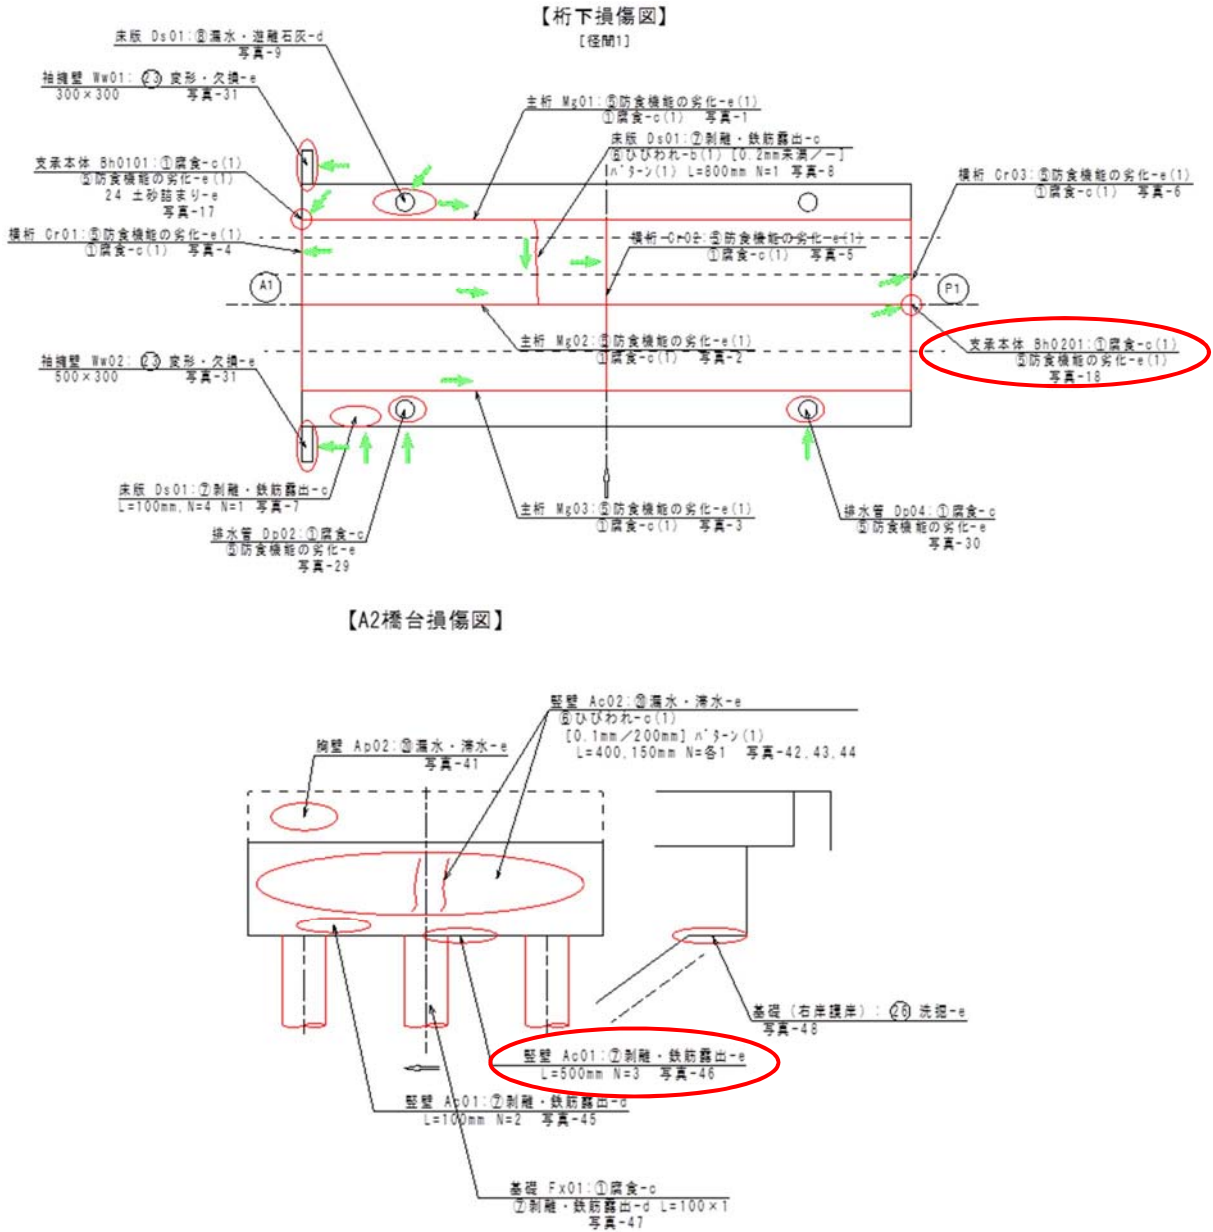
【桁下損傷図】
[径間1]

床版 Ds01:⑧漏水・遊離石灰-d
写真-9

袖擁壁 Ww01: ㉓ 変形・欠損-e
300×300 写真-31

主桁 Mg01:⑤防食機能の劣化-e(1)
①腐食-c(1) 写真-1

床版 Ds01:⑦剥離・鉄筋露出-c
⑥ひびわれ-b(1) [0.2mm未満／一]
ﾊﾟﾀｰﾝ(1) L=800mm N=1 写真-8

支承本体 Bh0101:①腐食-c(1)
⑤防食機能の劣化-e(1)
24 土砂詰まり-e
写真-17

横桁 Cr03:⑤防食機能の劣化-e(1)
①腐食-c(1) 写真-6

横桁 Cr01:⑤防食機能の劣化-e(1)
①腐食-c(1) 写真-4

横桁 Cr02:⑤防食機能の劣化-e(1)
①腐食-c(1) 写真-5

A1

P1

主桁 Mg02:⑤防食機能の劣化-e(1)
①腐食-c(1) 写真-2

支承本体 Bh0201:①腐食-c(1)
⑤防食機能の劣化-e(1)
写真-18

袖擁壁 Ww02: ㉓ 変形・欠損-e
500×300 写真-31

床版 Ds01:⑦剥離・鉄筋露出-c
L=100mm,N=4 N=1 写真-7

主桁 Mg03:⑤防食機能の劣化-e(1)
①腐食-c(1) 写真-3

排水管 Dp04:①腐食-c
⑤防食機能の劣化-e
写真-30

排水管 Dp02:①腐食-c
⑤防食機能の劣化-e
写真-29

【A2橋台損傷図】

竪壁 Ac02:⑩漏水・滞水-e
⑥ひびわれ-c(1)
[0.1mm／200mm] ﾊﾟﾀｰﾝ(1)
L=400,150mm N=各1 写真-42,43,44

胸壁 Ap02:⑩漏水・滞水-e
写真-41

基礎(右岸護岸): ㉖ 洗掘-e
写真-48

竪壁 Ac01:⑦剥離・鉄筋露出-e
L=500mm N=3 写真-46

竪壁 Ac01:⑦剥離・鉄筋露出-d
L=100mm N=2 写真-45

基礎 Fx01:①腐食-c
⑦剥離・鉄筋露出-d L=100×1
写真-47